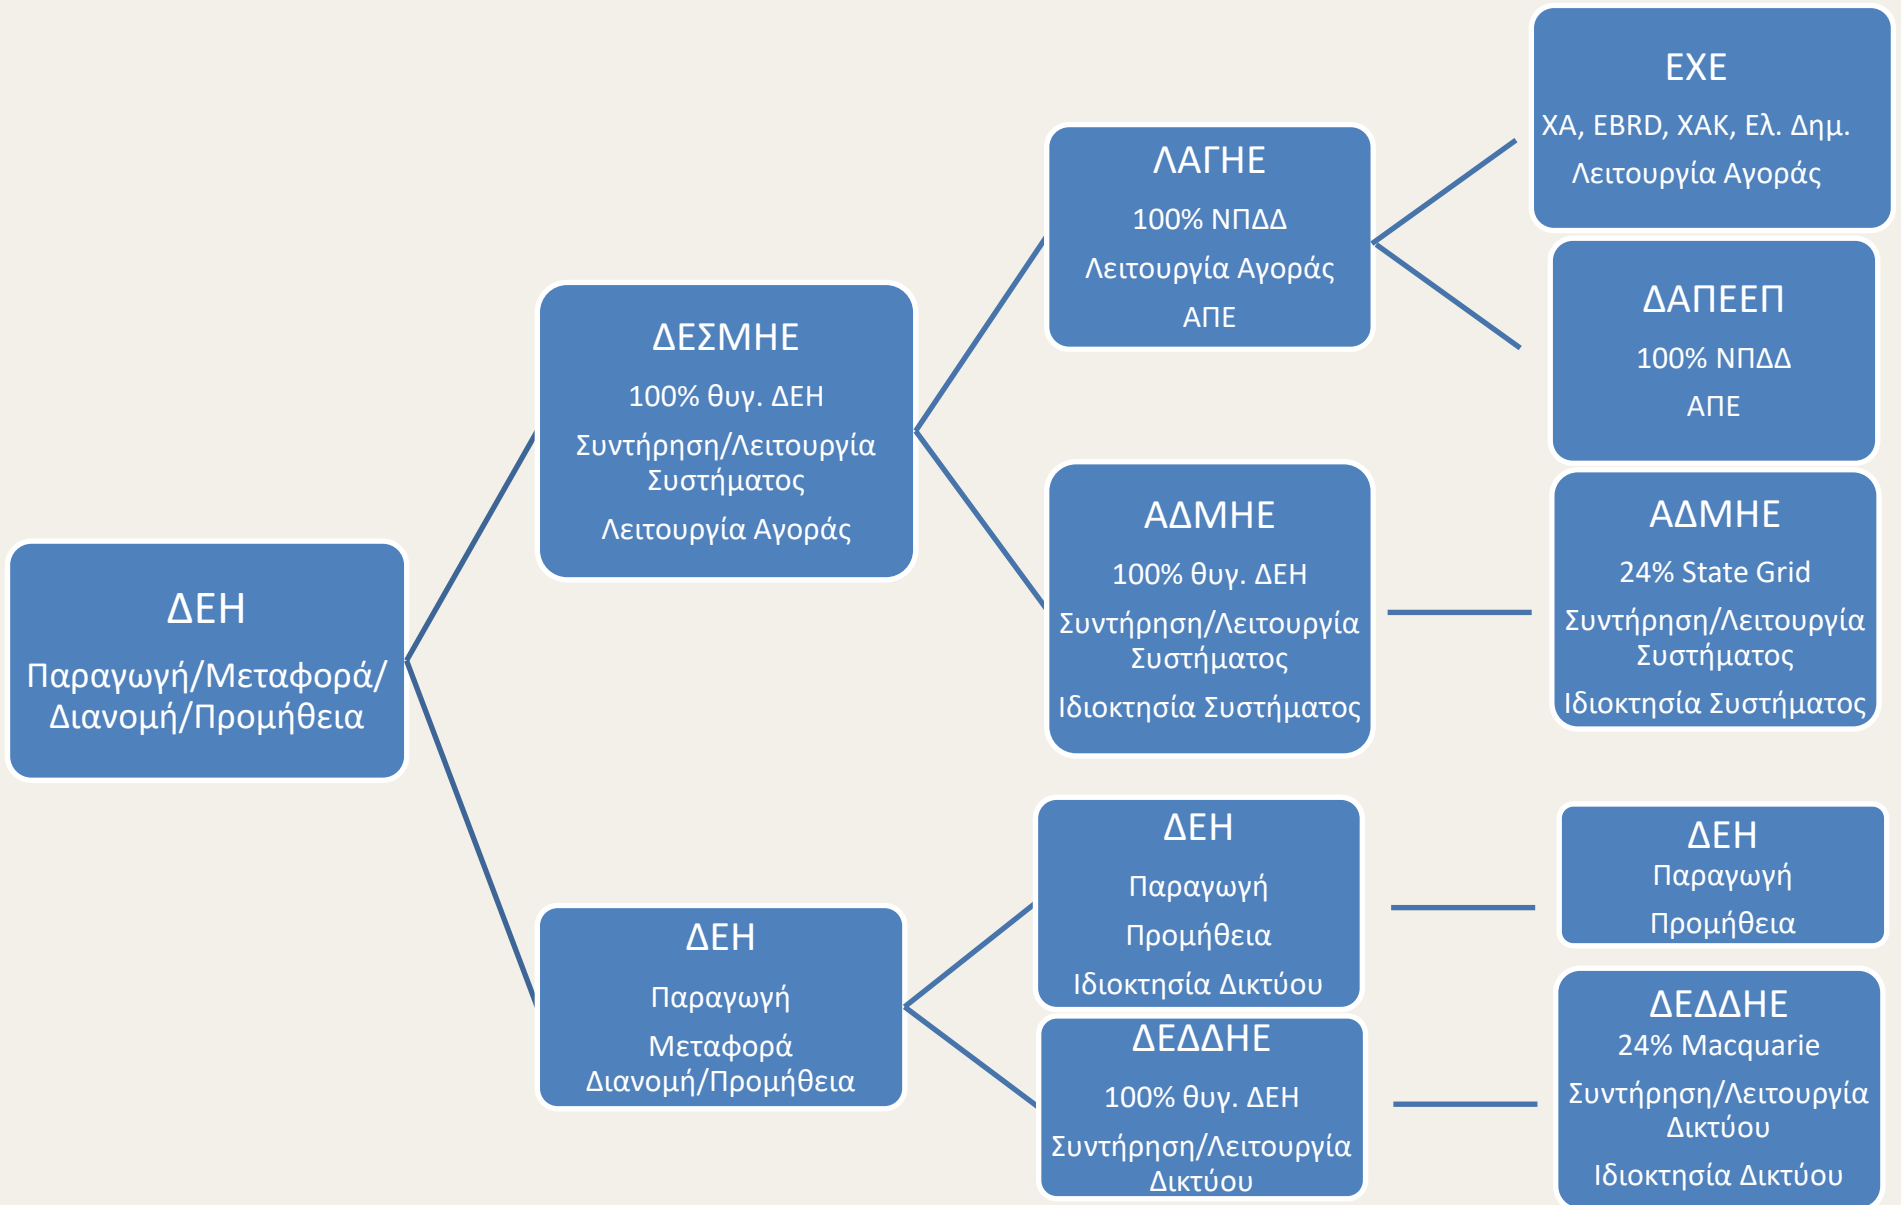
ΔΕΗ
Παραγωγή/Μεταφορά/ Διανομή/Προμήθεια

ΔΕΣΜΗΕ
100% θυγ. ΔΕΗ
Συντήρηση/Λειτουργία Συστήματος
Λειτουργία Αγοράς

ΔΕΗ
Παραγωγή
Μεταφορά
Διανομή/Προμήθεια

ΛΑΓΗΕ
100% ΝΠΔΔ
Λειτουργία Αγοράς
ΑΠΕ

ΑΔΜΗΕ
100% θυγ. ΔΕΗ
Συντήρηση/Λειτουργία Συστήματος
Ιδιοκτησία Συστήματος

ΔΕΗ
Παραγωγή
Προμήθεια
Ιδιοκτησία Δικτύου

ΔΕΔΔΗΕ
100% θυγ. ΔΕΗ
Συντήρηση/Λειτουργία Δικτύου

ΕΧΕ
ΧΑ, EBRD, ΧΑΚ, Ελ. Δημ.
Λειτουργία Αγοράς

ΔΑΠΕΕΠ
100% ΝΠΔΔ
ΑΠΕ

ΑΔΜΗΕ
24% State Grid
Συντήρηση/Λειτουργία Συστήματος
Ιδιοκτησία Συστήματος

ΔΕΗ
Παραγωγή
Προμήθεια

ΔΕΔΔΗΕ
24% Macquarie
Συντήρηση/Λειτουργία Δικτύου
Ιδιοκτησία Δικτύου